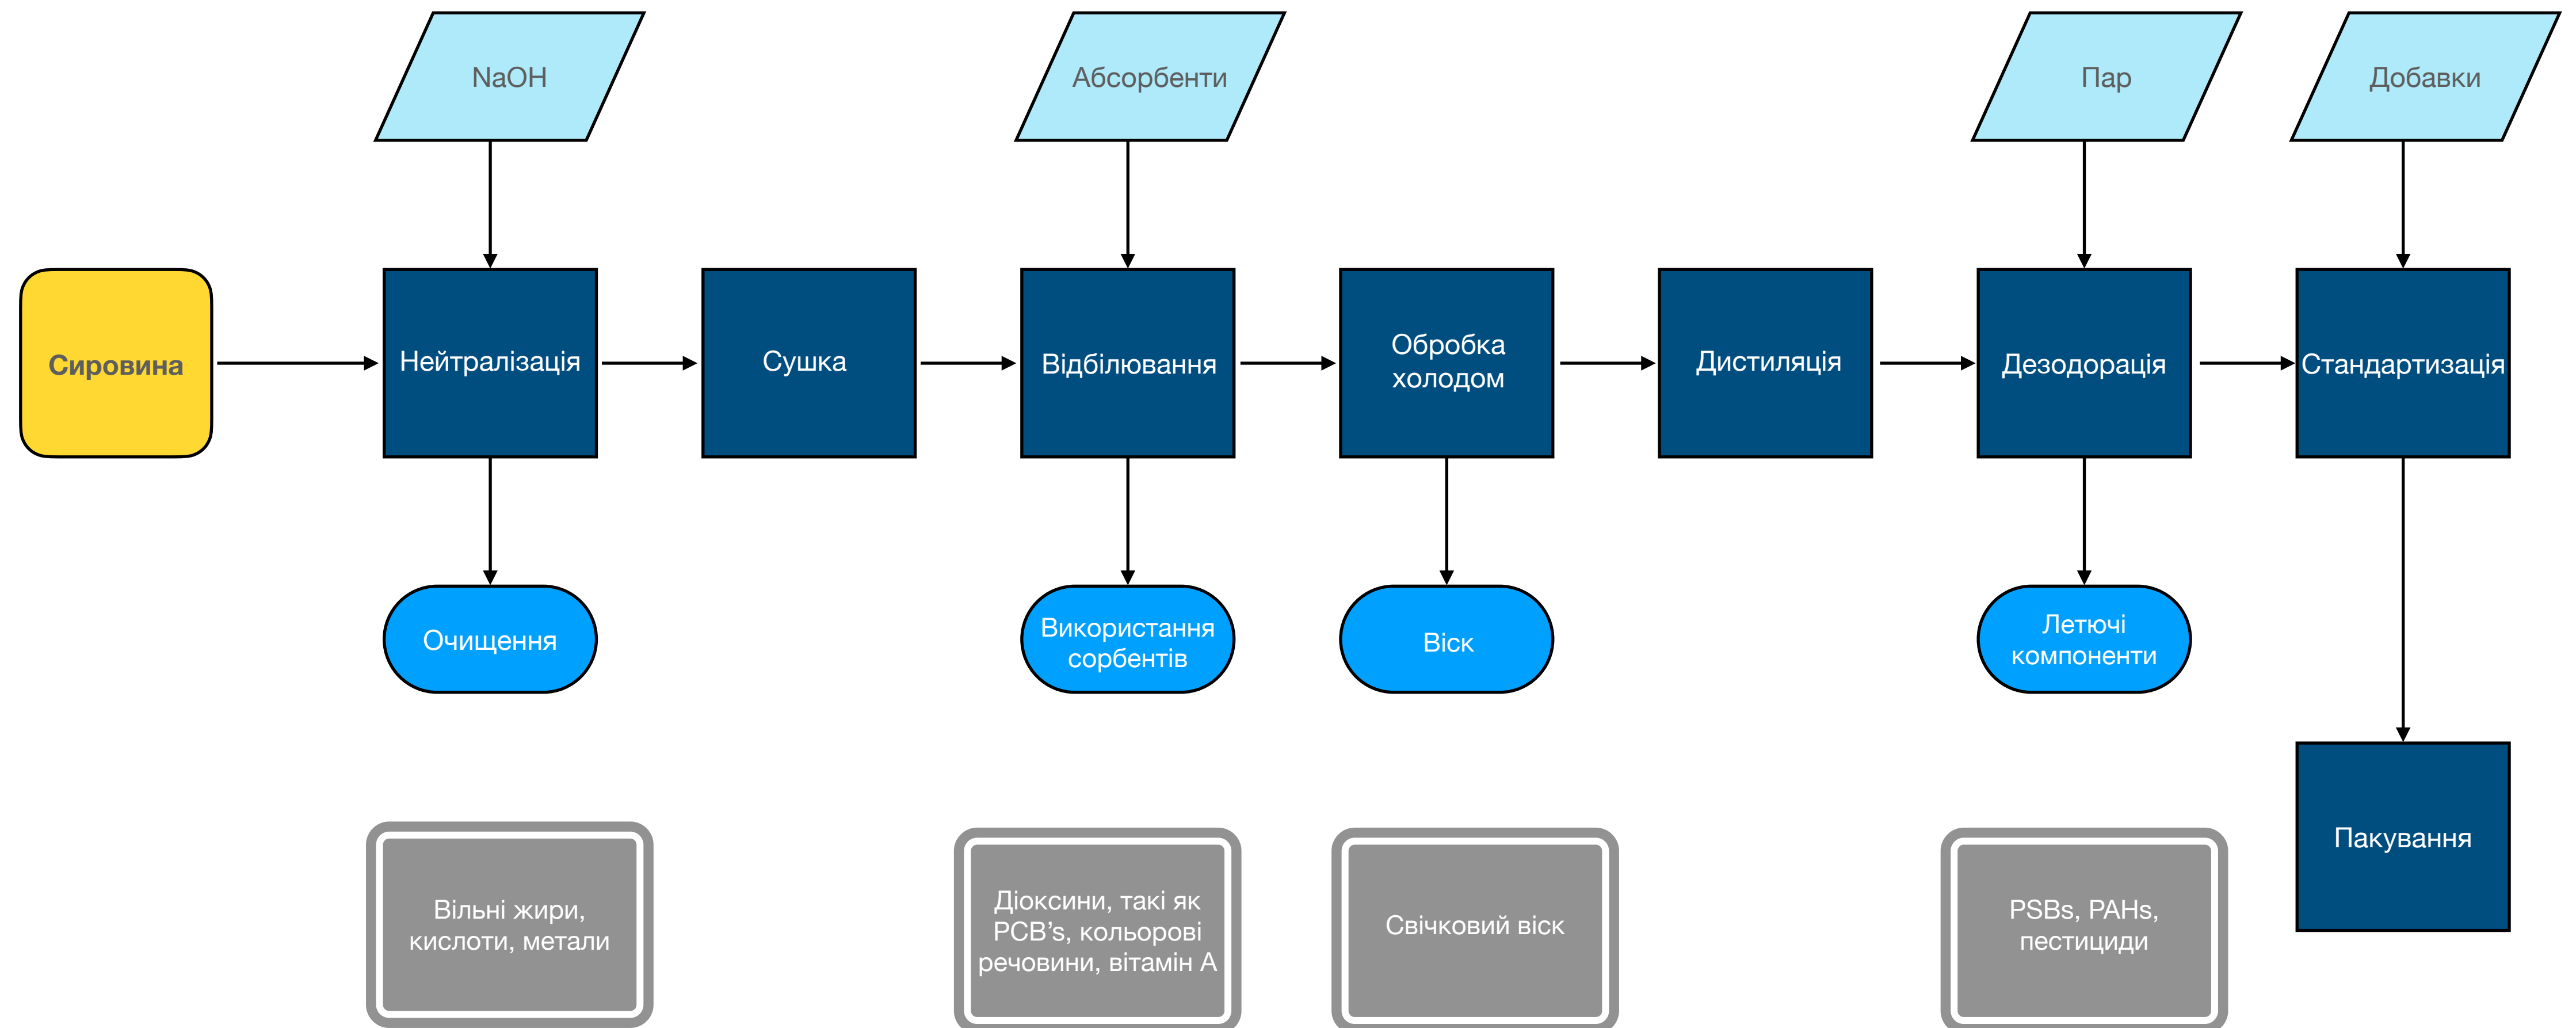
NaOH

Абсорбенти

Пар

Добавки

Сировина

Нейтралізація

Сушка

Відбілювання

Обробка холодом

Дистиляція

Дезодорація

Стандартизація

Очищення

Використання сорбентів

Віск

Летючі компоненти

Пакування

Вільні жири, кислоти, метали

Діоксини, такі як PCB’s, кольорові речовини, вітамін А

Свічковий віск

PSBs, PAHs, пестициди